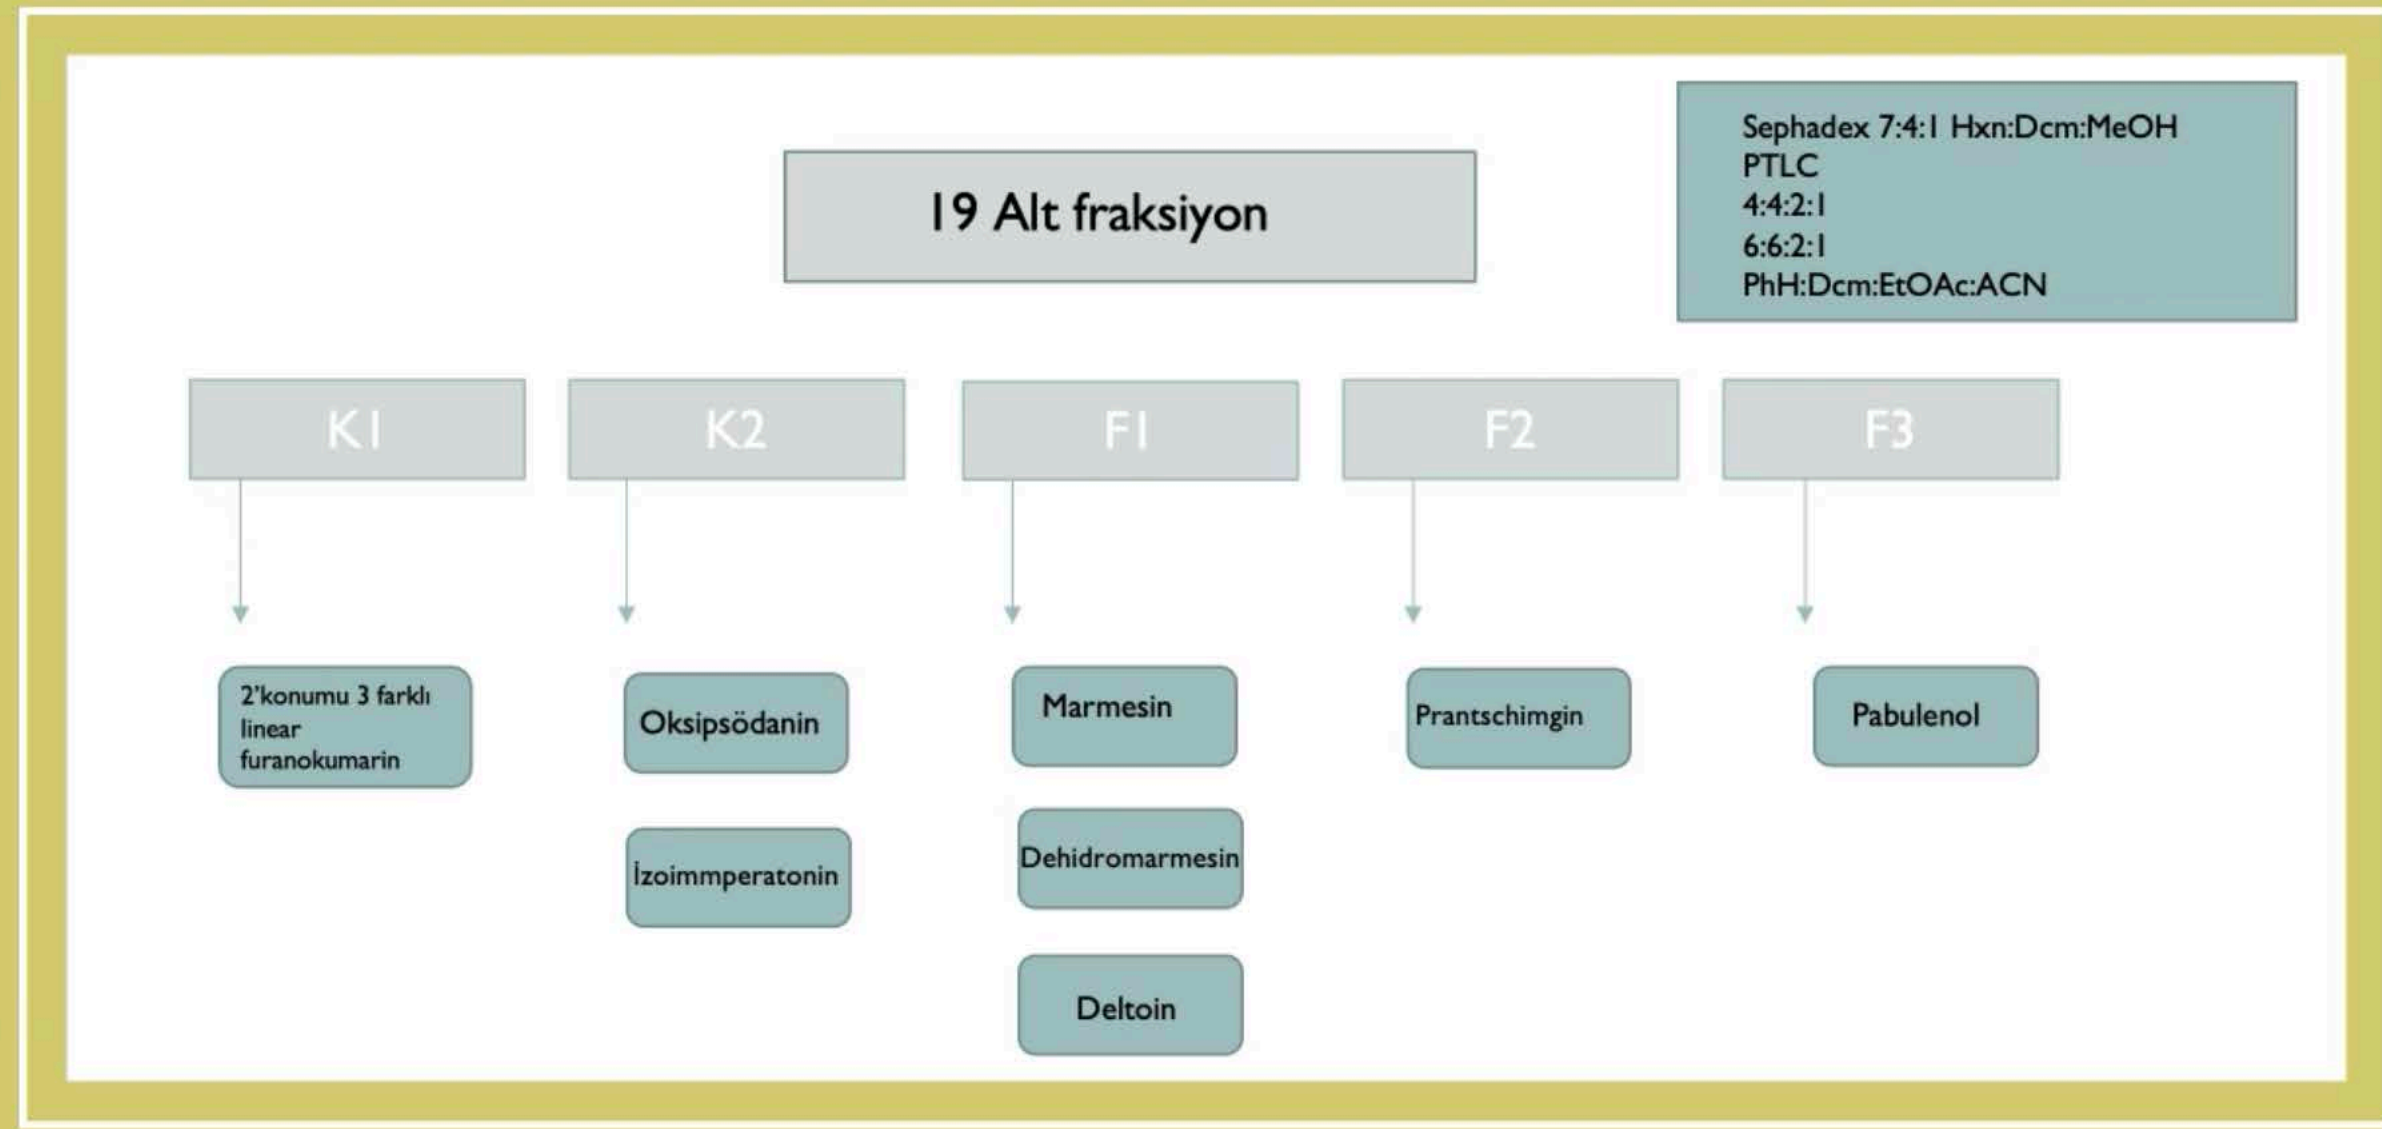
19 Alt fraksiyon

Sephadex 7:4:1 Hxn:Dcm:MeOH
PTLC
4:4:2:1
6:6:2:1
PhH:Dcm:EtOAc:ACN

K1

K2

F1

F2

F3

2'konumu 3 farklı linear furanokumarin

Oksipsödanin

İzoimmperatonin

Marmesin

Dehidromarmesin

Deltoin

Prantschimgin

Pabulenol